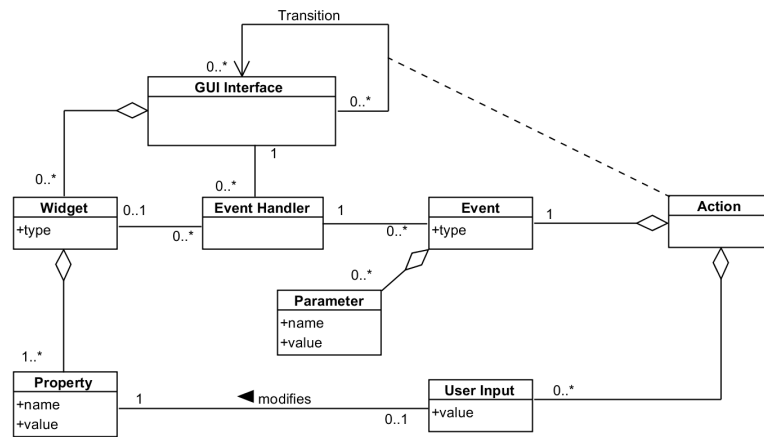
Transition

0..*

GUI Interface

0..*

1

0..*

0..*

Widget

+type

0..1

0..*

Event Handler

1

0..*

Event

+type

1

Action

0..*

Parameter

+name

+value

1..*

Property

+name

+value

1

◀ modifies

0..1

User Input

+value

0..*